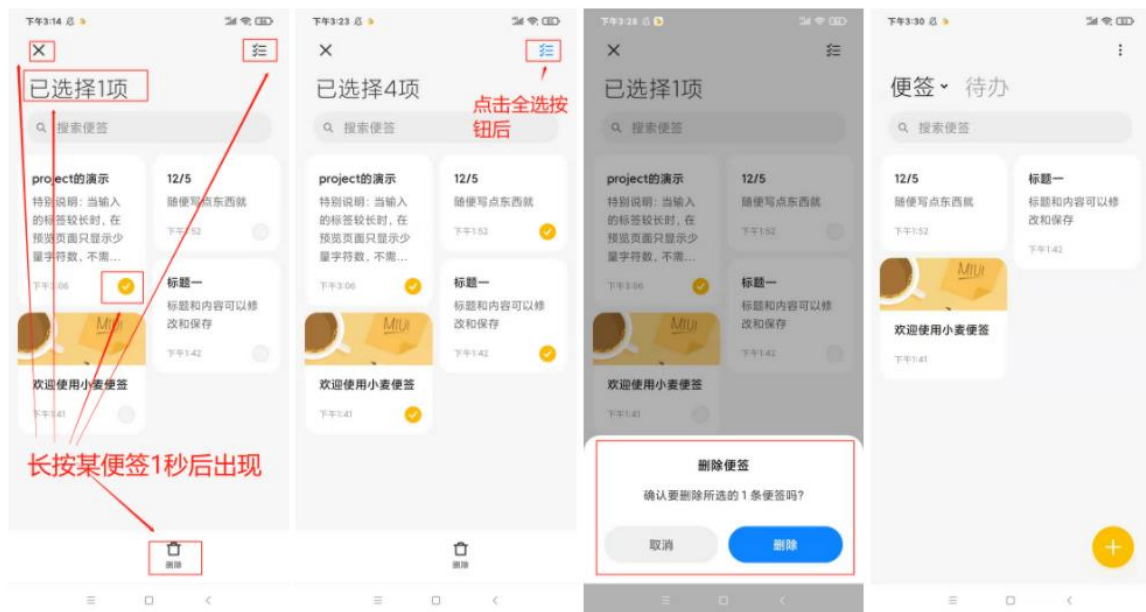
下午3:14

已选择1项

搜索便签

project的演示
特别说明：当输入的标签较长时，在预览页面只显示少量字符数，不需...
下午3:06

12/5
随便写点东西就
下午1:52

标题一
标题和内容可以修改和保存
下午1:42

MIUI

欢迎使用小麦便签
下午1:41

长按某便签1秒后出现

删除

下午3:23

已选择4项

点击全选按钮后

搜索便签

project的演示
特别说明：当输入的标签较长时，在预览页面只显示少量字符数，不需...
下午3:06

12/5
随便写点东西就
下午1:52

标题一
标题和内容可以修改和保存
下午1:42

MIUI

欢迎使用小麦便签
下午1:41

删除

下午3:28

已选择1项

搜索便签

project的演示
特别说明：当输入的标签较长时，在预览页面只显示少量字符数，不需...
下午3:06

12/5
随便写点东西就
下午1:52

标题一
标题和内容可以修改和保存
下午1:42

MIUI

欢迎使用小麦便签
下午1:41

删除便签
确认要删除所选的 1 条便签吗?
取消
删除

下午3:30

便签 待办

搜索便签

12/5
随便写点东西就
下午1:52

标题一
标题和内容可以修改和保存
下午1:42

MIUI

欢迎使用小麦便签
下午1:41